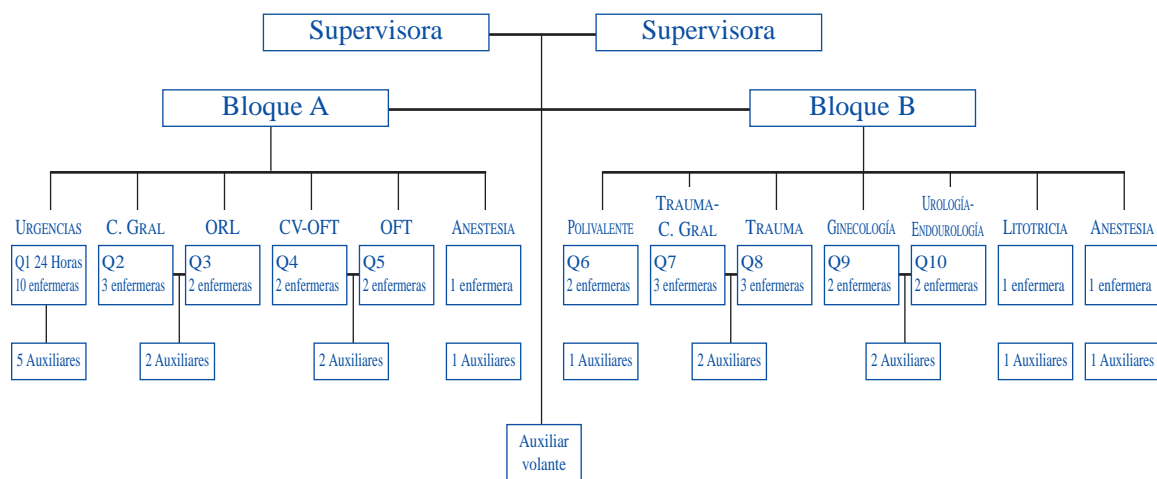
Supervisora

Supervisora

Bloque A

Bloque B

URGENCIAS
Q1 24 Horas
10 enfermeras
5 Auxiliares

C. GRAL
Q2
3 enfermeras

ORL
Q3
2 enfermeras
2 Auxiliares

CV-OFT
Q4
2 enfermeras

OFT
Q5
2 enfermeras
2 Auxiliares

ANESTESIA
1 enfermera
1 Auxiliares

POLIVALENTE
Q6
2 enfermeras
1 Auxiliares

TRAUMA-C. GRAL
Q7
3 enfermeras

TRAUMA
Q8
3 enfermeras
2 Auxiliares

GINECOLOGÍA
Q9
2 enfermeras

UROLOGÍA-ENDOUROLOGÍA
Q10
2 enfermeras
2 Auxiliares

LITOTRICIA
1 enfermera
1 Auxiliares

ANESTESIA
1 enfermera
1 Auxiliares

Auxiliar volante